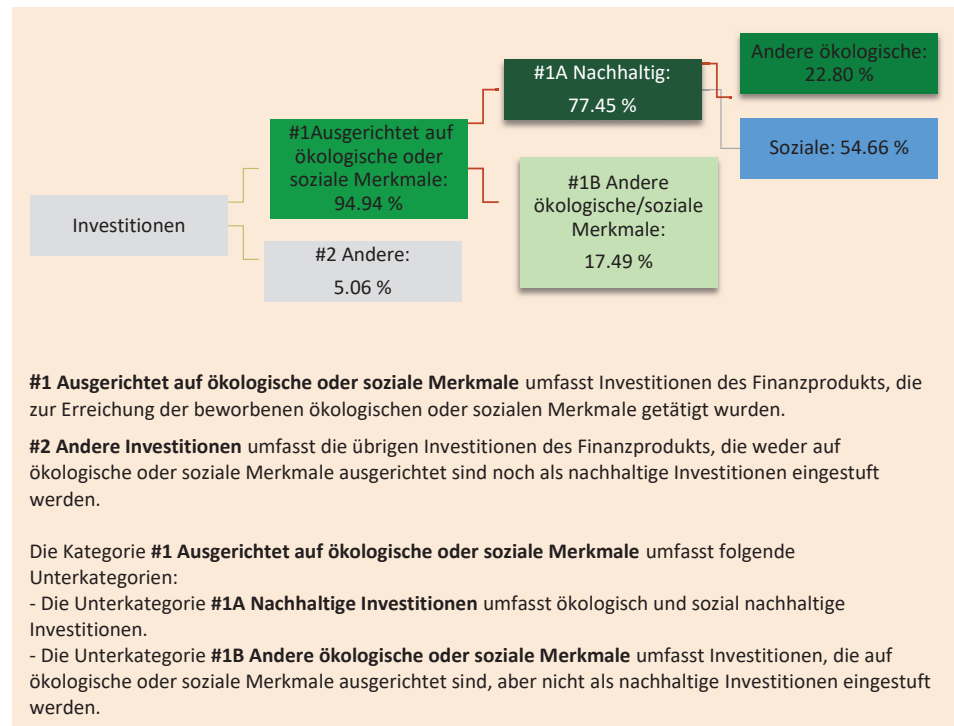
Investitionen

#1Ausgerichtet auf ökologische oder soziale Merkmale: 94.94 %

#2 Andere: 5.06 %

#1A Nachhaltig: 77.45 %

#1B Andere ökologische/soziale Merkmale: 17.49 %

Andere ökologische: 22.80 %

Soziale: 54.66 %

**#1 Ausgerichtet auf ökologische oder soziale Merkmale** umfasst Investitionen des Finanzprodukts, die zur Erreichung der beworbenen ökologischen oder sozialen Merkmale getätigt wurden.

**#2 Andere Investitionen** umfasst die übrigen Investitionen des Finanzprodukts, die weder auf ökologische oder soziale Merkmale ausgerichtet sind noch als nachhaltige Investitionen eingestuft werden.

Die Kategorie **#1 Ausgerichtet auf ökologische oder soziale Merkmale** umfasst folgende Unterkategorien:
- Die Unterkategorie **#1A Nachhaltige Investitionen** umfasst ökologisch und sozial nachhaltige Investitionen.
- Die Unterkategorie **#1B Andere ökologische oder soziale Merkmale** umfasst Investitionen, die auf ökologische oder soziale Merkmale ausgerichtet sind, aber nicht als nachhaltige Investitionen eingestuft werden.